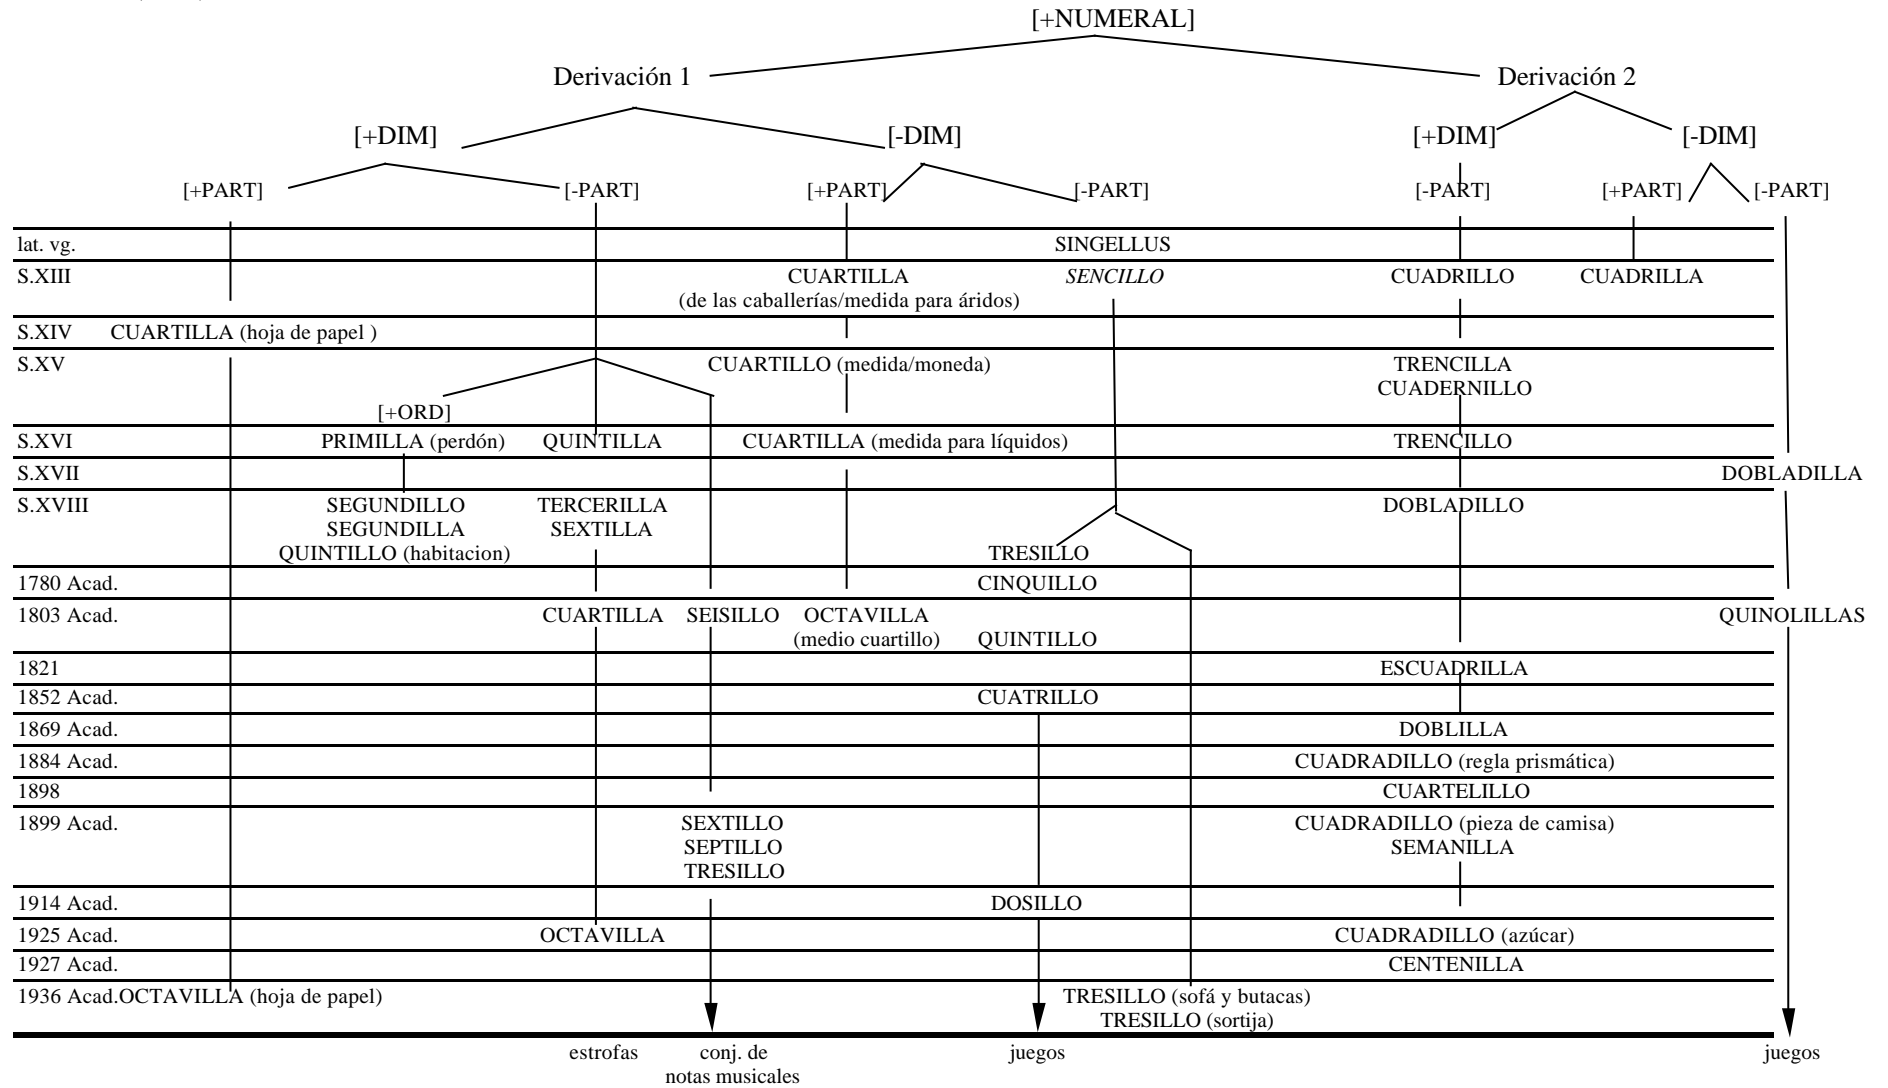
[+NUMERAL]

Derivación 1

Derivación 2

[+DIM]

[-DIM]

[+DIM]

[-DIM]

[+PART]

[-PART]

[+PART]

[-PART]

[-PART]

[+PART]

[-PART]

lat. vg. SINGELLUS

S.XIII CUARTILLA (de las caballerías/medida para áridos) *SENCILLO* CUADRILLO CUADRILLA

S.XIV CUARTILLA (hoja de papel )

S.XV CUARTILLO (medida/moneda) TRENCILLA CUADERNILLO

[+ORD]

S.XVI PRIMILLA (perdón) QUINTILLA CUARTILLA (medida para líquidos) TRENCILLO

S.XVII DOBLADILLA

S.XVIII SEGUNDILLO SEGUNDILLA QUINTILLO (habitacion) TERCERILLA SEXTILLA TRESILLO DOBLADILLO

1780 Acad. CINQUILLO

1803 Acad. CUARTILLA SEISILLO OCTAVILLA (medio cuartillo) QUINTILLO QUINOLILLAS

1821 ESCUADRILLA

1852 Acad. CUATRILLO

1869 Acad. DOBLILLA

1884 Acad. CUADRADILLO (regla prismática)

1898 CUARTELILLO

1899 Acad. SEXTILLO SEPTILLO TRESILLO CUADRADILLO (pieza de camisa) SEMANILLA

1914 Acad. DOSILLO

1925 Acad. OCTAVILLA CUADRADILLO (azúcar)

1927 Acad. CENTENILLA

1936 Acad. OCTAVILLA (hoja de papel) TRESILLO (sofá y butacas) TRESILLO (sortija)

estrofas

conj. de notas musicales

juegos

juegos